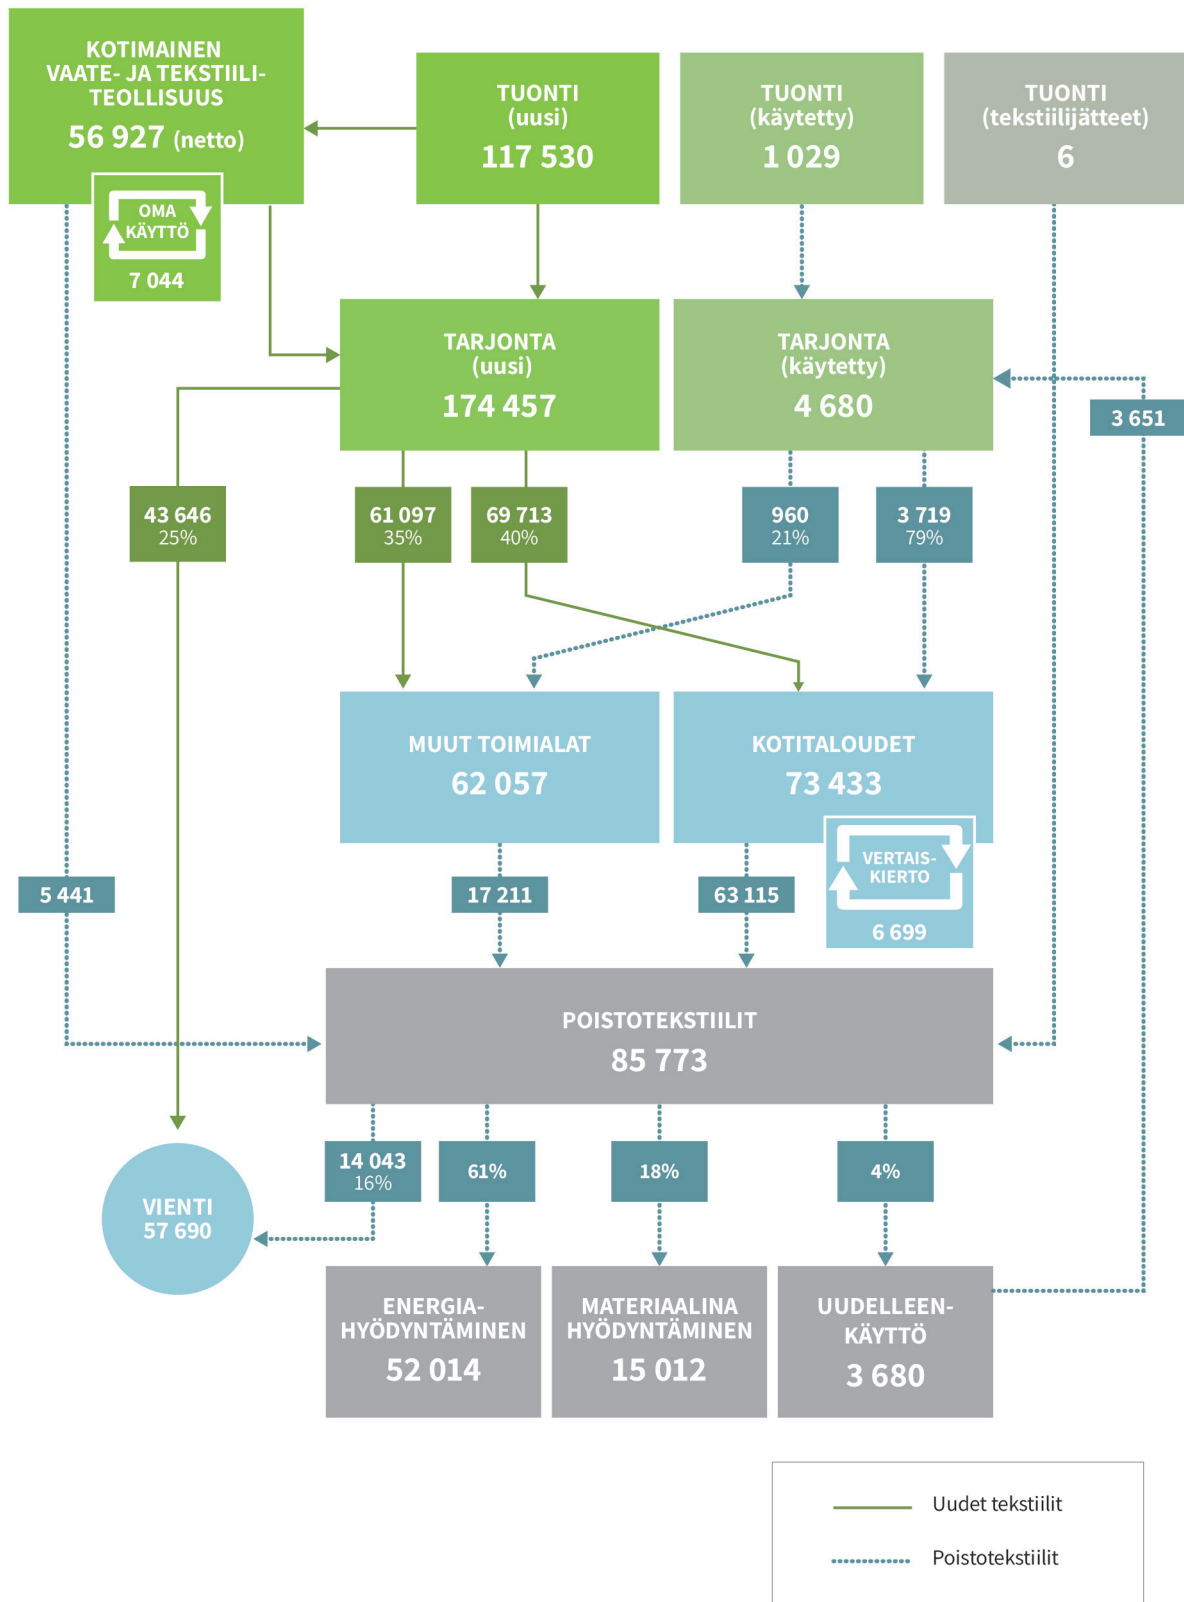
KOTIMAINEN VAATE- JA TEKSTIILI-TEOLLISUUS
56 927 (netto)

OMA KÄYTTÖ
7 044

TUONTI (uusi)
117 530

TUONTI (käytetty)
1 029

TUONTI (tekstiilijätteet)
6

TARJONTA (uusi)
174 457

TARJONTA (käytetty)
4 680

3 651

43 646
25%

61 097
35%

69 713
40%

960
21%

3 719
79%

MUUT TOIMIALAT
62 057

KOTITALOUDET
73 433

VERTAIS-KIERTO
6 699

5 441

17 211

63 115

POISTOTEKSTIILIT
85 773

14 043
16%

61%

18%

4%

VIENTI
57 690

ENERGIA-HYÖDYNTÄMINEN
52 014

MATERIAALINA HYÖDYNTÄMINEN
15 012

UUDELLEEN-KÄYTTÖ
3 680

Uudet tekstiilit
Poistotekstiilit